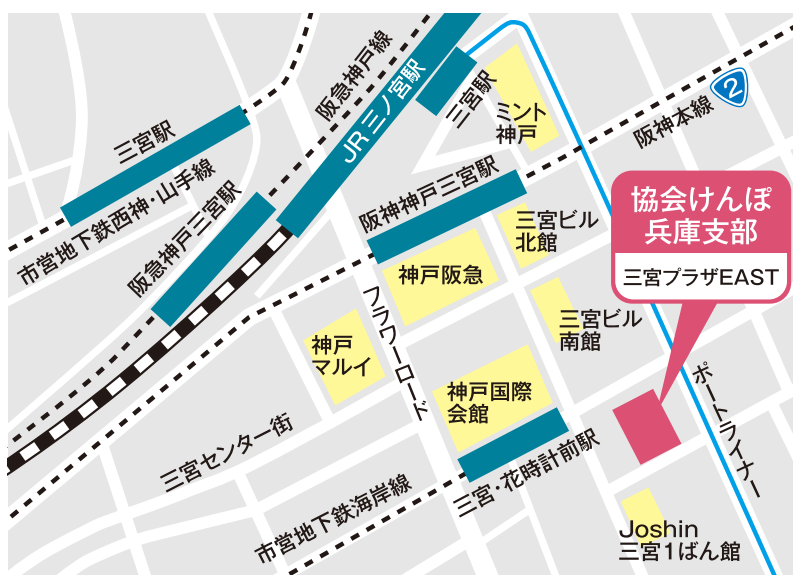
阪急神戸線

JR三ノ宮駅

三宮駅

ミント神戸

2

阪神本線

三宮駅

市営地下鉄西神・山手線

阪急神戸三宮駅

阪神神戸三宮駅

協会けんぽ
兵庫支部

三宮プラザEAST

三宮ビル北館

神戸阪急

フラワーロード

三宮ビル南館

神戸マルイ

ポートライナー

神戸国際会館

三宮センター街

三宮・花時計前駅

市営地下鉄海岸線

Joshin
三宮1ばん館